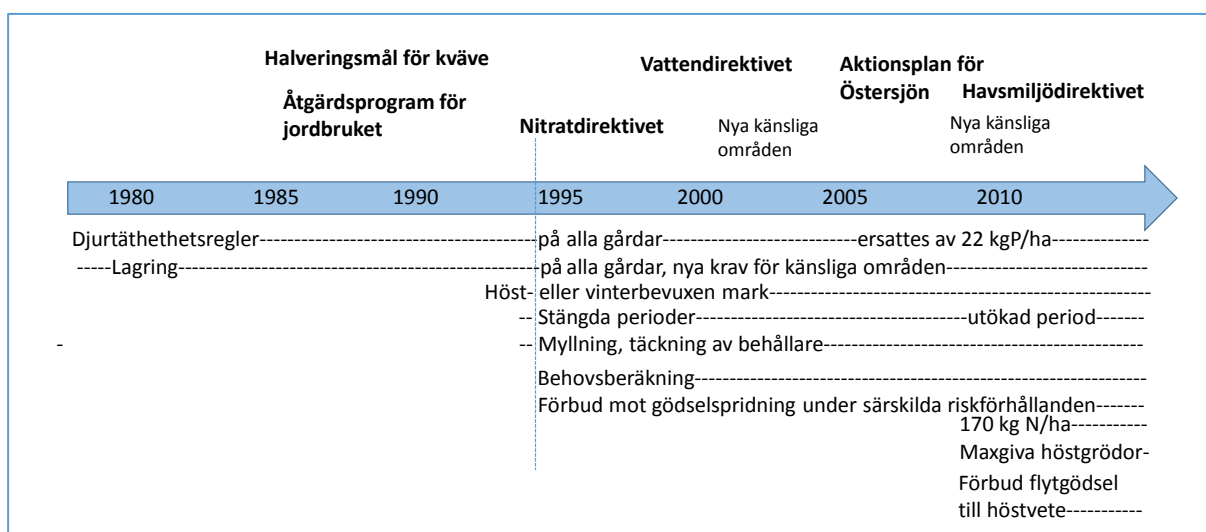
Halveringsmål för kväve

Åtgärdsprogram för jordbruket

Nitratdirektivet

Vattendirektivet

Nya känsliga områden

Aktionsplan för Östersjön

Havsmiljödirektivet

Nya känsliga områden

1980 1985 1990 1995 2000 2005 2010

Djurtäthethetsregler-------------------------------------------på alla gårdar---------------------------ersattes av 22 kgP/ha-------------

-----Lagring-------------------------------------------------------på alla gårdar, nya krav för känsliga områden----------------------------

Höst- eller vinterbevuxen mark------------------------------------------------------------------------------

-- Stängda perioder-----------------------------------------utökad period-------

- -- Myllning, täckning av behållare-----------------------------------------------------

Behovsberäkning-----------------------------------------------------------------------------

Förbud mot gödselspridning under särskilda riskförhållanden-------

170 kg N/ha-----------

Maxgiva höstgrödor-

Förbud flytgödsel till höstvete-----------